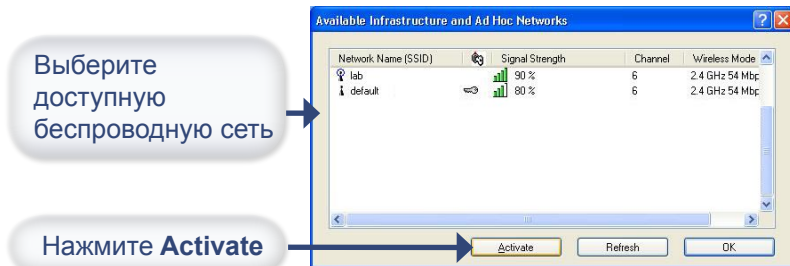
Выберите доступную беспроводную сеть

Нажмите **Activate**

Available Infrastructure and Ad Hoc Networks

| Network Name (SSID) | | Signal Strength | Channel | Wireless Mode |
|---|---|---|---|---|
| lab | | 90 % | 6 | 2.4 GHz 54 Mbp |
| default | | 80 % | 6 | 2.4 GHz 54 Mbp |

Activate Refresh OK